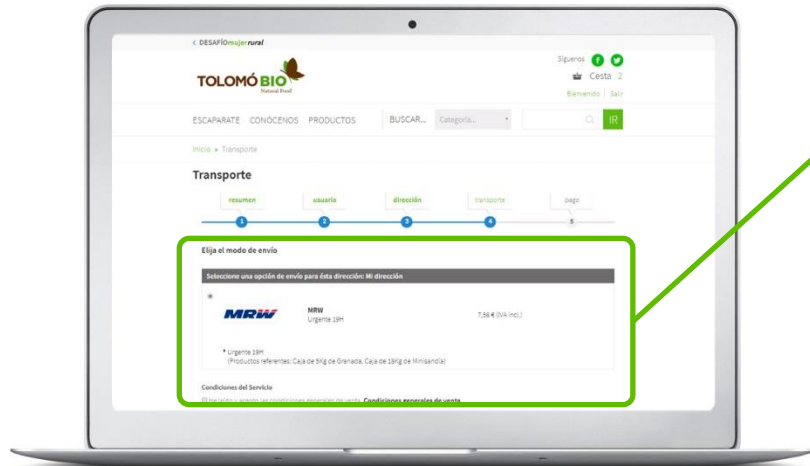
‹ DESAFÍOmujerrural

TOLOMÓ BIO
Natural Food

Síguenos
Cesta 2
Bienvenido | Salir

ESCAPARATE CONÓCENOS PRODUCTOS BUSCAR... Categoría... IR

Inicio » Transporte

Transporte

resumen usuario dirección transporte pago
1 2 3 4 5

Elija el modo de envío

Seleccione una opción de envío para ésta dirección: Mi dirección

MRW
MRW
Urgente 19H
7,56 € (IVA incl.)

* Urgente 19H
(Productos referentes: Caja de 5Kg de Granada, Caja de 16Kg de Mínisandía)

Condiciones del Servicio

He leído y acepto las condiciones generales de venta. Condiciones generales de venta